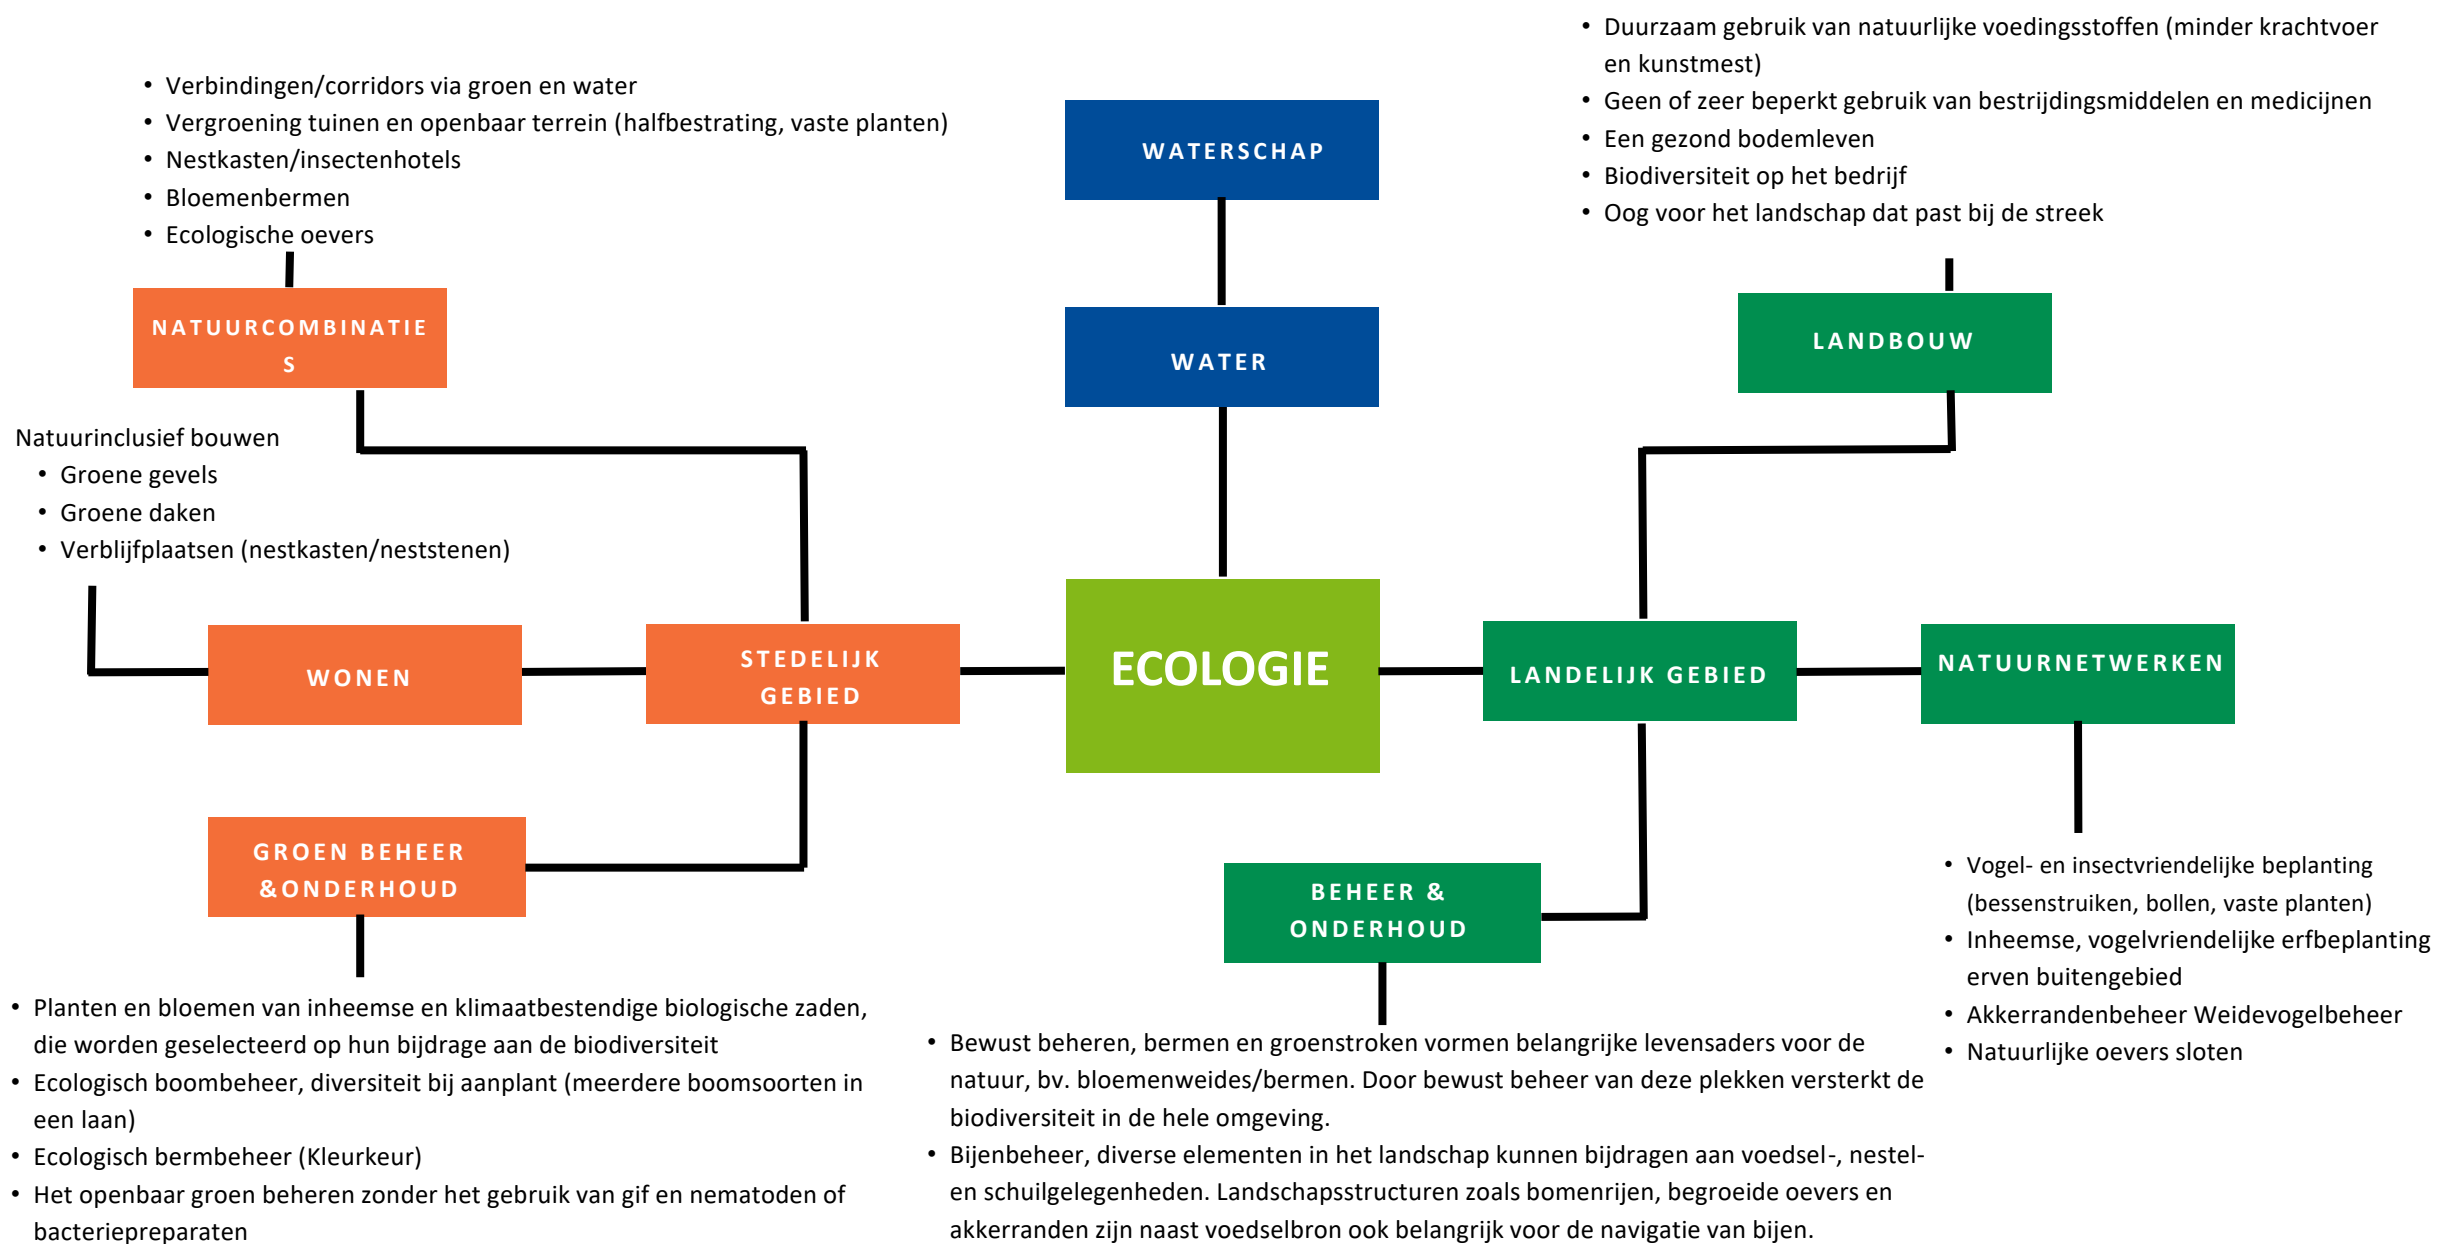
• Verbindingen/corridors via groen en water
• Vergroening tuinen en openbaar terrein (halfbestrating, vaste planten)
• Nestkasten/insectenhotels
• Bloemenbermen
• Ecologische oevers

NATUURCOMBINATIE S

WATERSCHAP

WATER

• Duurzaam gebruik van natuurlijke voedingsstoffen (minder krachtvoer en kunstmest)
• Geen of zeer beperkt gebruik van bestrijdingsmiddelen en medicijnen
• Een gezond bodemleven
• Biodiversiteit op het bedrijf
• Oog voor het landschap dat past bij de streek

LANDBOUW

Natuurinclusief bouwen
• Groene gevels
• Groene daken
• Verblijfplaatsen (nestkasten/neststenen)

WONEN

STEDELIJK GEBIED

ECOLOGIE

LANDELIJK GEBIED

NATUURNETWERKEN

GROEN BEHEER &ONDERHOUD

BEHEER & ONDERHOUD

• Vogel- en insectvriendelijke beplanting (bessenstruiken, bollen, vaste planten)
• Inheemse, vogelvriendelijke erfbeplanting erven buitengebied
• Akkerrandenbeheer Weidevogelbeheer
• Natuurlijke oevers sloten

• Planten en bloemen van inheemse en klimaatbestendige biologische zaden, die worden geselecteerd op hun bijdrage aan de biodiversiteit
• Ecologisch boombeheer, diversiteit bij aanplant (meerdere boomsoorten in een laan)
• Ecologisch bermbeheer (Kleurkeur)
• Het openbaar groen beheren zonder het gebruik van gif en nematoden of bacteriepreparaten

• Bewust beheren, bermen en groenstroken vormen belangrijke levensaders voor de natuur, bv. bloemenweides/bermen. Door bewust beheer van deze plekken versterkt de biodiversiteit in de hele omgeving.
• Bijenbeheer, diverse elementen in het landschap kunnen bijdragen aan voedsel-, nestel- en schuilgelegenheden. Landschapsstructuren zoals bomenrijen, begroeide oevers en akkerranden zijn naast voedselbron ook belangrijk voor de navigatie van bijen.